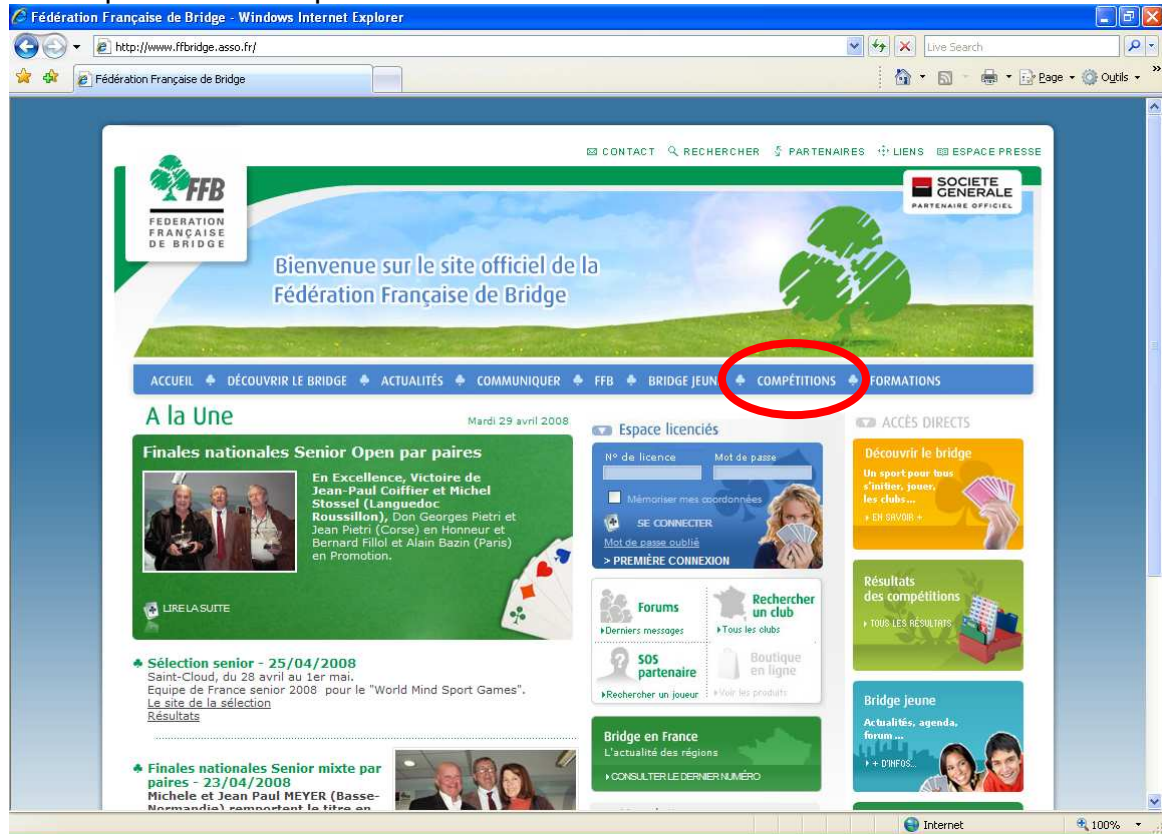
Fédération Française de Bridge - Windows Internet Explorer

http://www.ffbridge.asso.fr/

Live Search

Fédération Française de Bridge

Page ▾ Outils ▾

CONTACT RECHERCHER PARTENAIRES LIENS ESPACE PRESSE

FFB
FEDERATION FRANÇAISE DE BRIDGE

SOCIETE GENERALE
PARTENAIRE OFFICIEL

Bienvenue sur le site officiel de la Fédération Française de Bridge

ACCUEIL DÉCOUVRIR LE BRIDGE ACTUALITÉS COMMUNIQUER FFB BRIDGE JEUNE COMPÉTITIONS FORMATIONS

A la Une

Mardi 29 avril 2008

Finales nationales Senior Open par paires

En Excellence, Victoire de Jean-Paul Coiffier et Michel Stossel (Languedoc Roussillon), Don Georges Pietri et Jean Pietri (Corse) en Honneur et Bernard Fillol et Alain Bazin (Paris) en Promotion.

LIRE LA SUITE

Sélection senior - 25/04/2008
Saint-Cloud, du 28 avril au 1er mai.
Equipe de France senior 2008 pour le "World Mind Sport Games".
Le site de la sélection
Résultats

Finales nationales Senior mixte par paires - 23/04/2008
Michele et Jean Paul MEYER (Basse-Normandie) remportent le titre en

Espace licenciés
N° de licence
Mot de passe
Mémoriser mes coordonnées
SE CONNECTER
Mot de passe oublié
> PREMIÈRE CONNEXION

Forums
Derniers messages
Rechercher un club
Tous les clubs
SOS partenaire
Rechercher un joueur
Boutique en ligne
Voir les produits

Bridge en France
L'actualité des régions
CONSULTER LE DERNIER NUMÉRO

ACCÈS DIRECTS

Découvrir le bridge
Un sport pour tous s'initier, jouer, les clubs...
EN SAVOIR +

Résultats des compétitions
TOUS LES RÉSULTATS

Bridge jeune
Actualités, agenda, forum...
+ D'INFOS...

Internet
100%